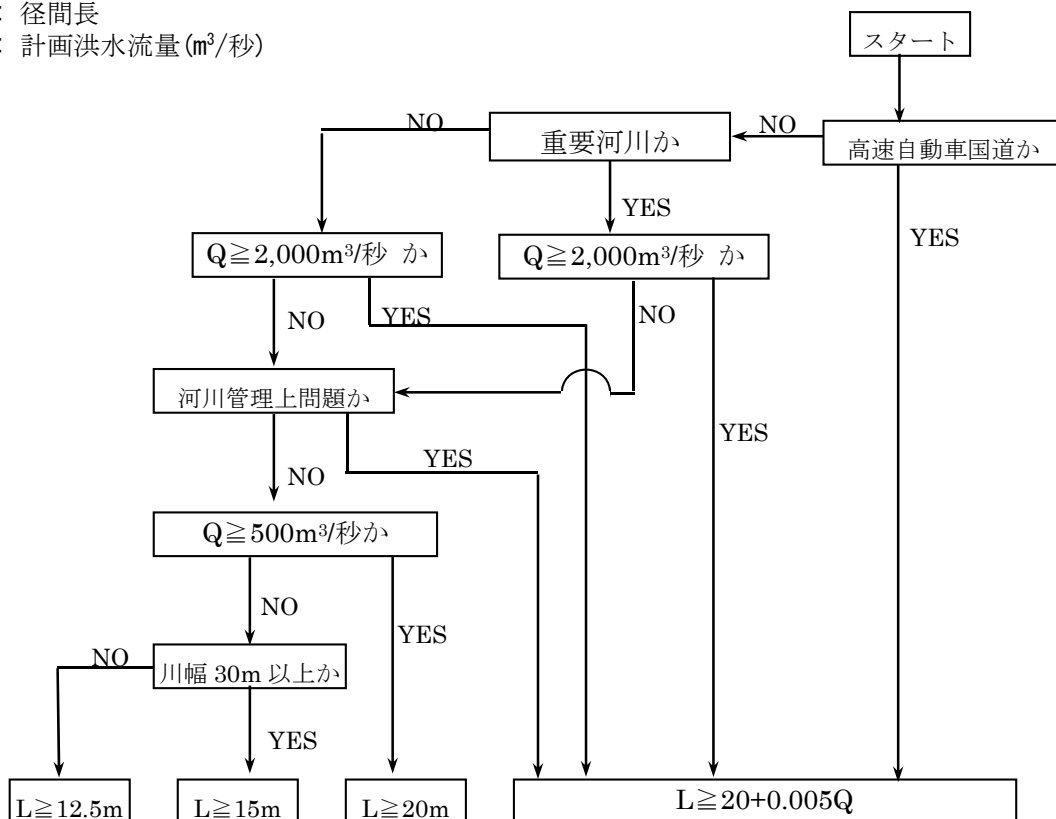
: 径間長
: 計画洪水流量(㎥/秒)

スタート

高速自動車国道か

NO

重要河川か

NO

YES

YES

Q≧2,000m³/秒 か

Q≧2,000m³/秒 か

NO

YES

NO

河川管理上問題か

YES

YES

NO

Q≧500m³/秒か

NO

YES

NO

川幅 30m 以上か

YES

L≧12.5m

L≧15m

L≧20m

L≧20+0.005Q